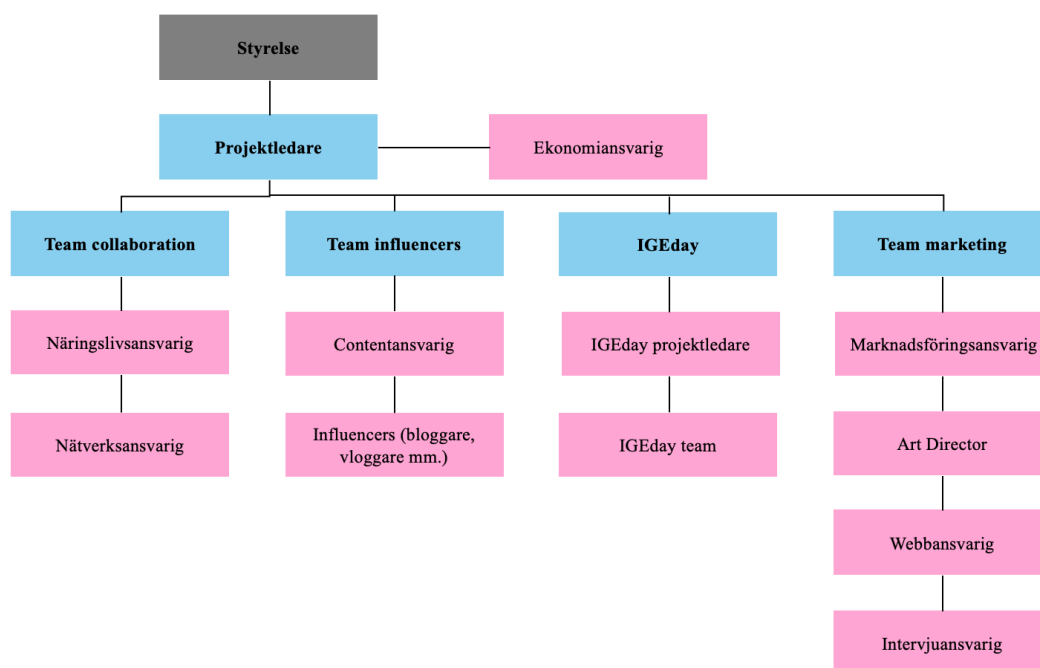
Styrelse

Projektledare

Ekonomiansvarig

Team collaboration

Näringslivsansvarig

Nätverksansvarig

Team influencers

Contentansvarig

Influencers (bloggare, vloggare mm.)

IGEday

IGEday projektledare

IGEday team

Team marketing

Marknadsföringsansvarig

Art Director

Webbansvarig

Intervjuansvarig